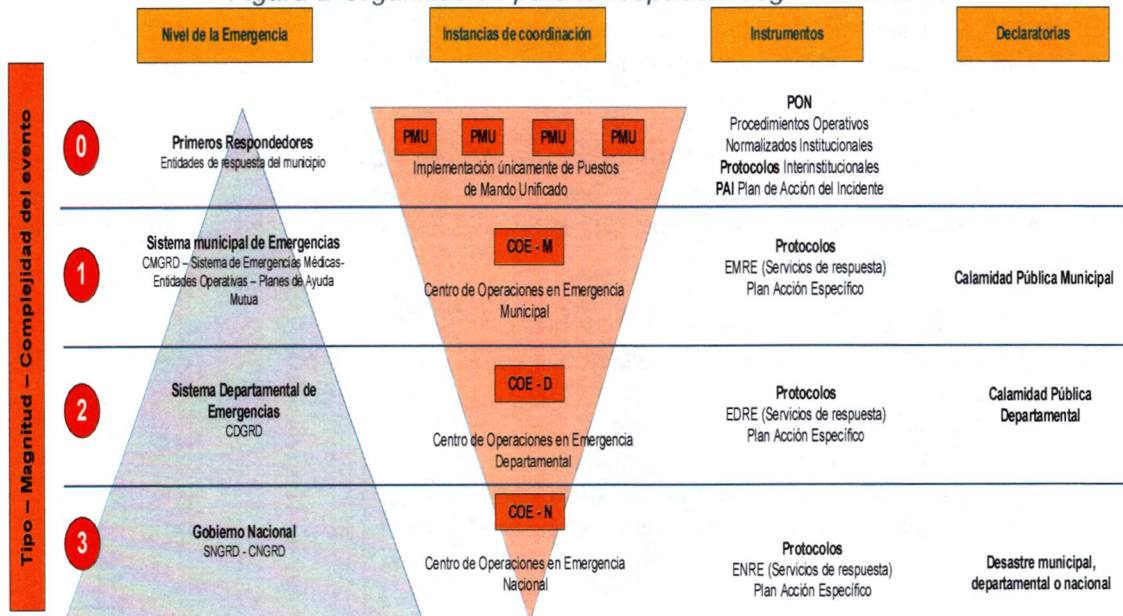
Nivel de la Emergencia

Instancias de coordinación

Instrumentos

Declaratorias

Tipo – Magnitud – Complejidad del evento

0

Primeros Respondedores
Entidades de respuesta del municipio

PMU PMU PMU PMU
Implementación únicamente de Puestos de Mando Unificado

PON
Procedimientos Operativos Normalizados Institucionales
Protocolos Interinstitucionales
PAI Plan de Acción del Incidente

1

Sistema municipal de Emergencias
CMGRD – Sistema de Emergencias Médicas- Entidades Operativas – Planes de Ayuda Mutua

COE - M
Centro de Operaciones en Emergencia Municipal

Protocolos
EMRE (Servicios de respuesta)
Plan Acción Específico

Calamidad Pública Municipal

2

Sistema Departamental de Emergencias
CDGRD

COE - D
Centro de Operaciones en Emergencia Departamental

Protocolos
EDRE (Servicios de respuesta)
Plan Acción Específico

Calamidad Pública Departamental

3

Gobierno Nacional
SNGRD - CNGRD

COE - N
Centro de Operaciones en Emergencia Nacional

Protocolos
ENRE (Servicios de respuesta)
Plan Acción Específico

Desastre municipal, departamental o nacional